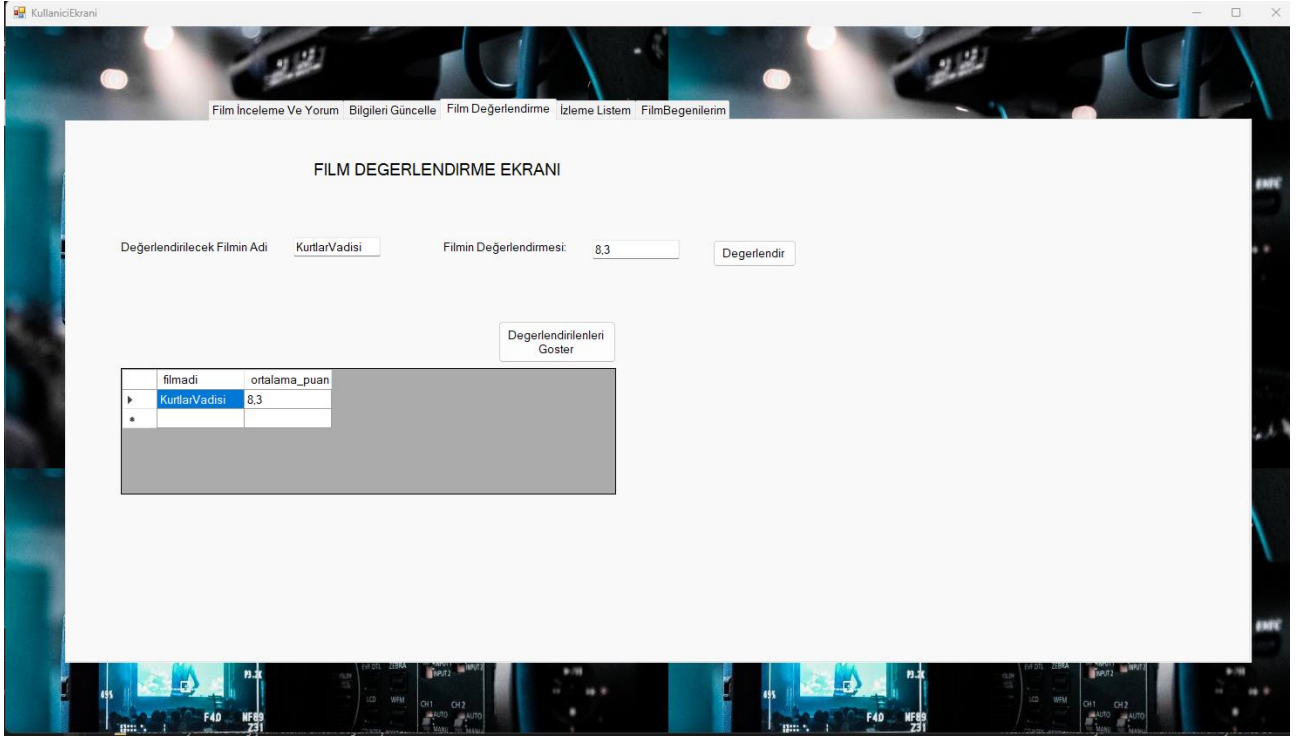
KullaniciEkrani

Film İnceleme Ve Yorum | Bilgileri Güncelle | Film Değerlendirme | İzleme Listem | FilmBegenilerim

FILM DEGERLENDIRME EKRANI

Değerlendirilecek Filmin Adi KurtlarVadisi

Filmin Değerlendirmesi: 8,3

Degerlendir

Degerlendirilenleri Goster

| | filmadi | ortalama_puan |
|---|---|---|
| ▸ | KurtlarVadisi | 8,3 |
| * | | |